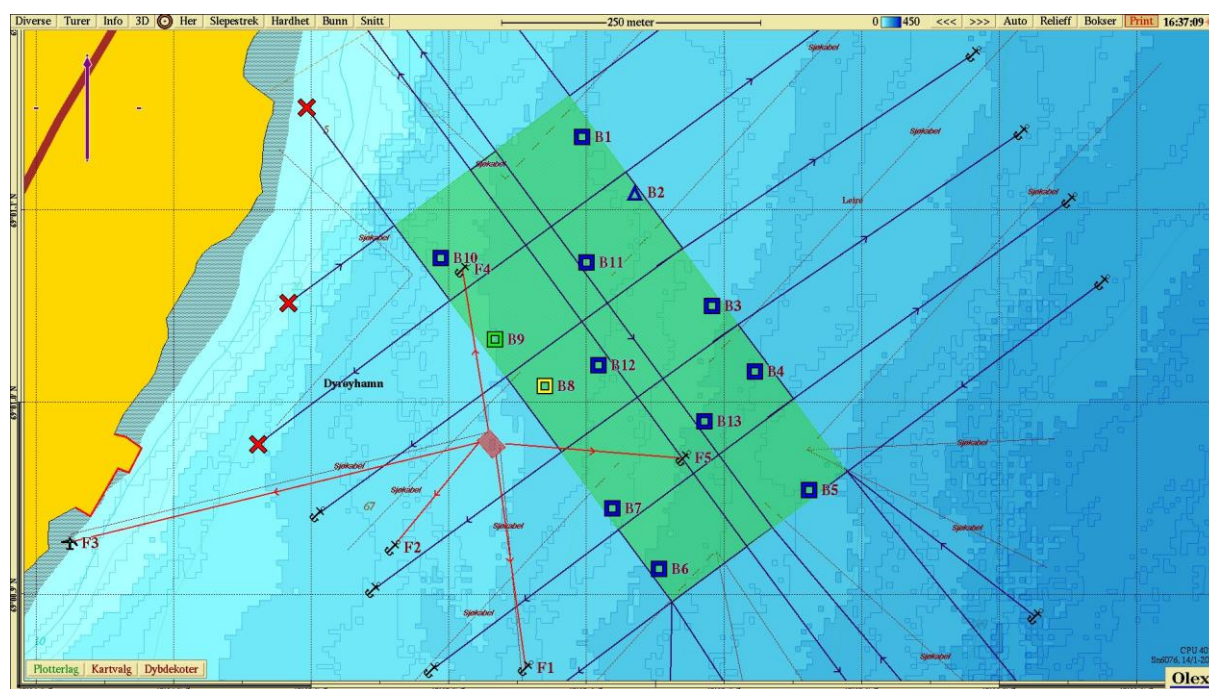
Diverse | Turer | Info | 3D | Her | Slepestrek | Hardhet | Bunn | Snitt

250 meter

0 450 <<< >>> Auto Relieff Bokser Print 16:37:09

B1
B2
B3
B4
B5
B6
B7
B8
B9
B10
B11
B12
B13

F1
F2
F3
F4
F5

Sjøkabel
Sjøkabel
Sjøkabel
Sjøkabel
Sjøkabel
Sjøkabel
Sjøkabel
Sjøkabel
Sjøkabel
Sjøkabel
Sjøkabel
Sjøkabel

Leire

Dyrøyhamn

67

10

CPU 4C
Sn6076, 14/1-20

Olex

Plotterlag | Kartvalg | Dybdekoter